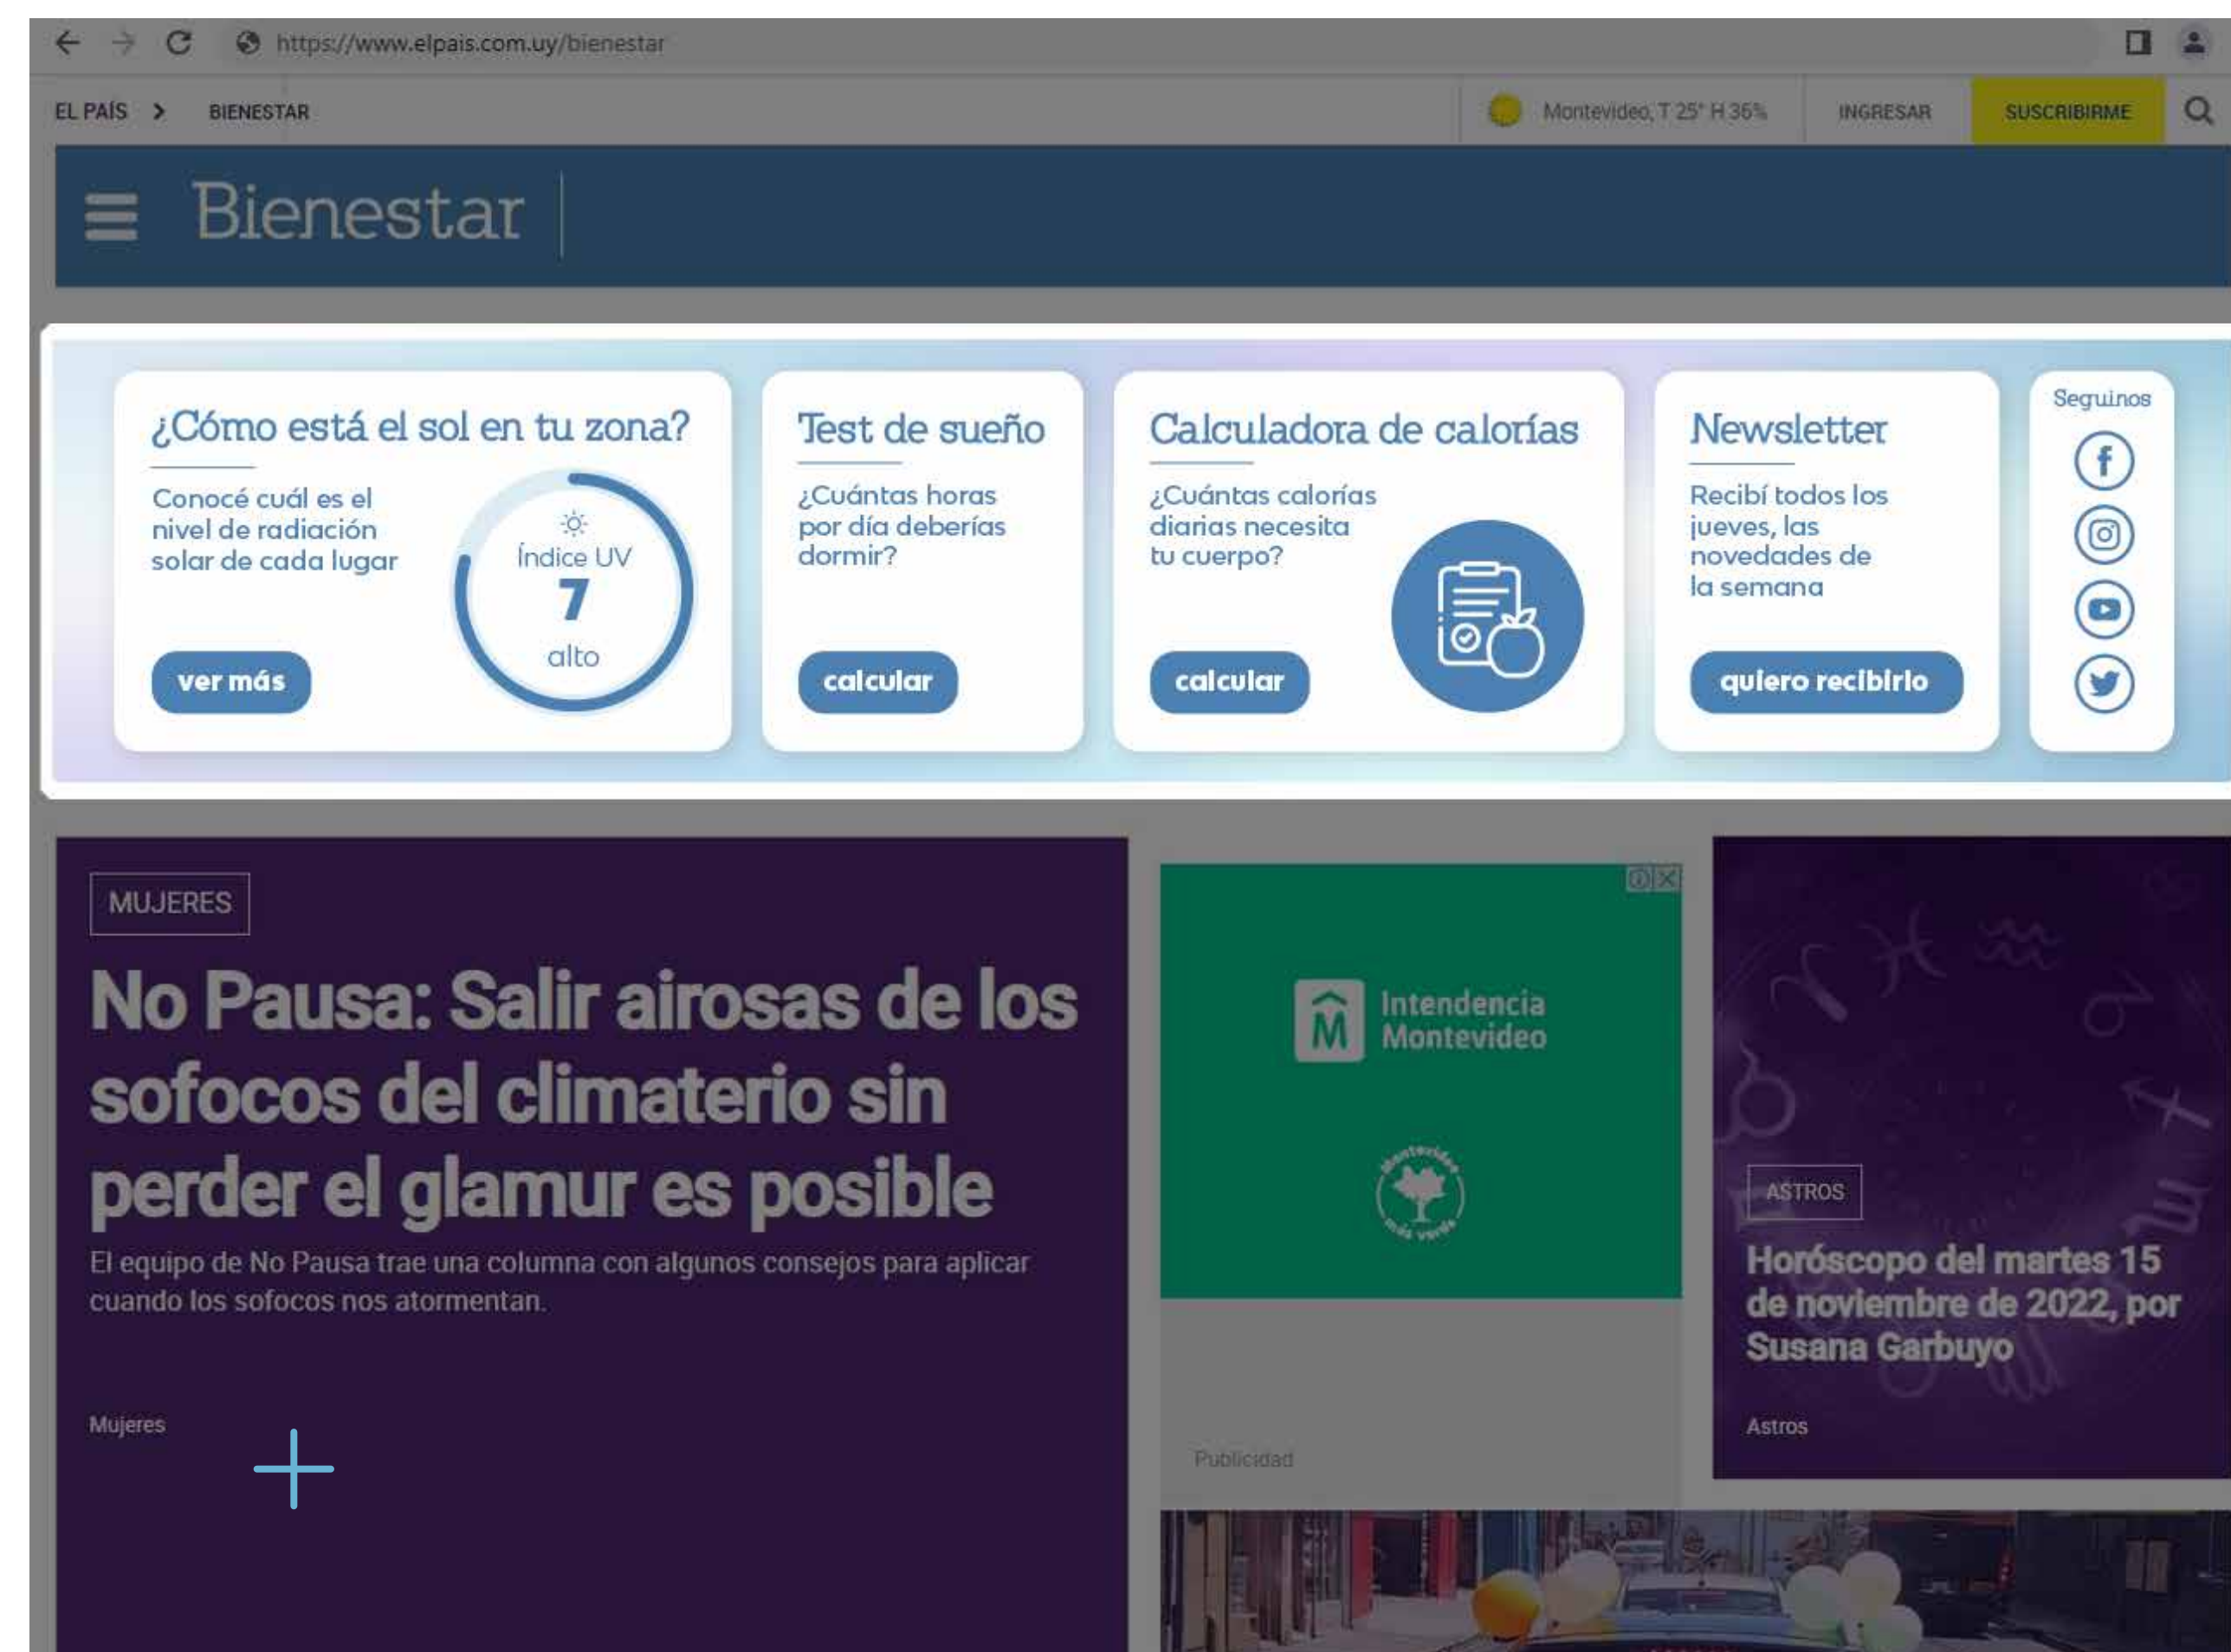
https://www.elpais.com.uy/bienestar

EL PAÍS > BIENESTAR

Montevideo, T 25° H 36%

INGRESAR

SUSCRIBIRME

Bienestar

¿Cómo está el sol en tu zona?

Conocé cuál es el nivel de radiación solar de cada lugar

Índice UV
7
alto

ver más

Test de sueño

¿Cuántas horas por día deberías dormir?

calcular

Calculadora de calorías

¿Cuántas calorías diarias necesita tu cuerpo?

calcular

Newsletter

Recibí todos los jueves, las novedades de la semana

quiero recibirlo

Seguinos

MUJERES

No Pausa: Salir airosas de los sofocos del climaterio sin perder el glamur es posible

El equipo de No Pausa trae una columna con algunos consejos para aplicar cuando los sofocos nos atormentan.

Mujeres

Intendencia Montevideo

Montevideo más verde

Publicidad

ASTROS

Horóscopo del martes 15 de noviembre de 2022, por Susana Garbuyo

Astros